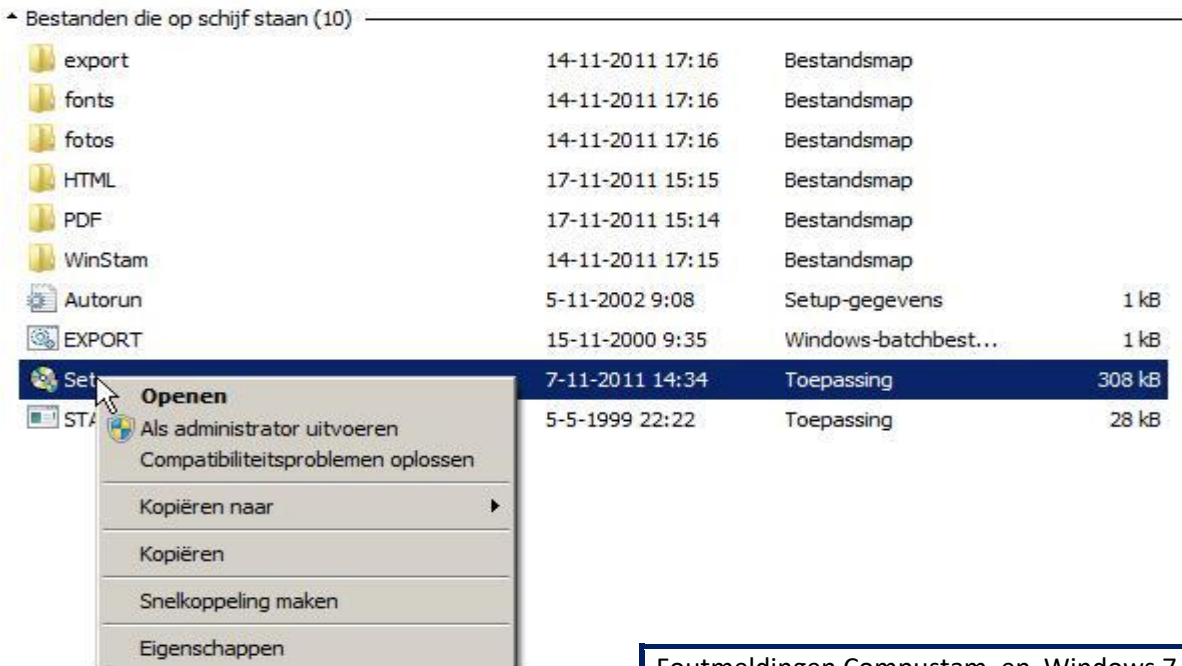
Bestanden die op schijf staan (10)

| | | | |
|---|---|---|---|
| export | 14-11-2011 17:16 | Bestandsmap | |
| fonts | 14-11-2011 17:16 | Bestandsmap | |
| fotos | 14-11-2011 17:16 | Bestandsmap | |
| HTML | 17-11-2011 15:15 | Bestandsmap | |
| PDF | 17-11-2011 15:14 | Bestandsmap | |
| WinStam | 14-11-2011 17:15 | Bestandsmap | |
| Autorun | 5-11-2002 9:08 | Setup-gegevens | 1 kB |
| EXPORT | 15-11-2000 9:35 | Windows-batchbest... | 1 kB |
| Set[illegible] | 7-11-2011 14:34 | Toepassing | 308 kB |
| STA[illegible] | 5-5-1999 22:22 | Toepassing | 28 kB |

Openen
Als administrator uitvoeren
Compatibiliteitsproblemen oplossen
Kopiëren naar
Kopiëren
Snelkoppeling maken
Eigenschappen

Foutmeldingen Campustam en Windows 7